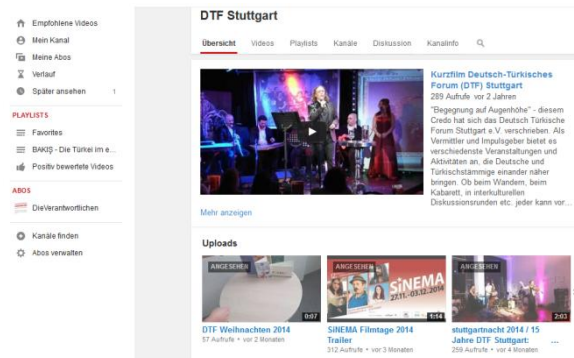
Empfohlene Videos
Mein Kanal
Meine Abos
Verlauf
Später ansehen 1

PLAYLISTS
Favorites
BAKIŞ - Die Türkei im e...
Positiv bewertete Videos

ABOS
DieVerantwortlichen

Kanäle finden
Abos verwalten

DTF Stuttgart

Übersicht Videos Playlists Kanäle Diskussion Kanalinfo

Kurzfilm Deutsch-Türkisches Forum (DTF) Stuttgart
289 Aufrufe · vor 2 Jahren
"Begegnung auf Augenhöhe" - diesem Credo hat sich das Deutsch Türkische Forum Stuttgart e.V. verschrieben. Als Vermittler und Impulsgeber bietet es verschiedenste Veranstaltungen und Aktivitäten an, die Deutsche und Türkischstämmige einander näher bringen. Ob beim Wandern, beim Kabarett, in interkulturellen Diskussionsrunden etc. jeder kann vor...

Mehr anzeigen

Uploads

ANGESEHEN
0:07
DTF Weihnachten 2014
57 Aufrufe · vor 2 Monaten

ANGESEHEN
SiNEMA
1:14
SiNEMA Filmtage 2014 Trailer
312 Aufrufe · vor 3 Monaten

ANGESEHEN
2:03
stuttgartnacht 2014 / 15 Jahre DTF Stuttgart:
259 Aufrufe · vor 4 Monaten